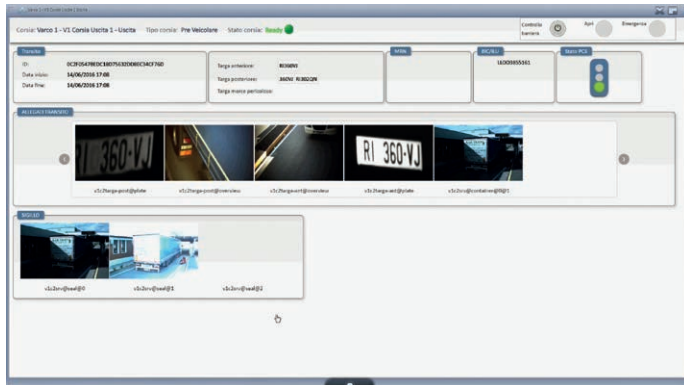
Varco 1 - V1 Corsia Uscita 1 - Uscita

Corsia: Varco 1 - V1 Corsia Uscita 1 - Uscita Tipo corsia: Pre Veicolare Stato corsia: Ready

Controllo barriera Apri Emergenza

Transito

ID: 0C2F05A78E0C1807563DD80C34CF760

Data inizio: 14/06/2016 17:08

Data fine: 14/06/2016 17:08

Targa anteriore: RI360VJ

Targa posteriore: 360VJ RI302QN

Targa merce pericolosa:

MRN

BIC/ILU

UL005955361

Stato PCS

ALLEGATI TRANSITO

RI 360-VJ

RI 360-VJ

v1c2targa-post@plate

v1c2targa-post@overview

v1c2targa-ant@overview

v1c2targa-ant@plate

v1c2ocr@container@0@1

SIGILLO

v1c2ocr@seal@0

v1c2ocr@seal@1

v1c2ocr@seal@2